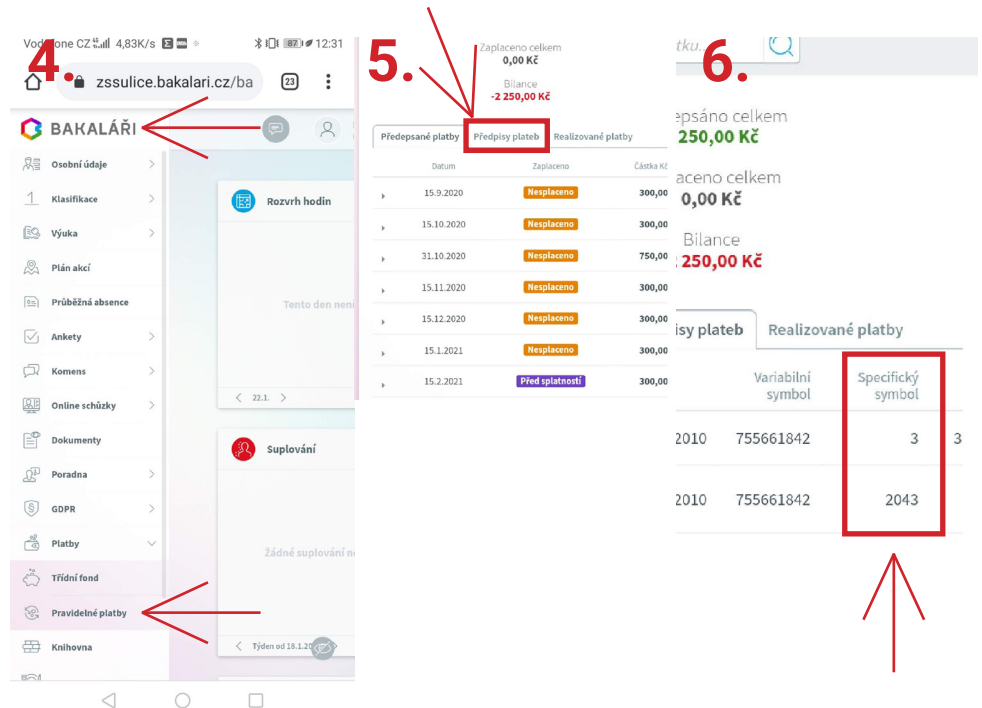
Vodafone CZ 4,83K/s 87 12:31

4.

zssulice.bakalari.cz/ba 23

BAKALÁŘI

Osobní údaje
Klasifikace
Výuka
Plán akcí
Průběžná absence
Ankety
Komens
Online schůzky
Dokumenty
Poradna
GDPR
Platby
Třídní fond
Pravidelné platby
Knihovna

Rozvrh hodin

Tento den není

22.1.

Suplování

Žádné suplování n

Týden od 18.1.20

5.

Zaplaceno celkem
0,00 Kč
Bilance
-2 250,00 Kč

Předepsané platby | Předpisy plateb | Realizované platby

| | Datum | Zaplaceno | Částka Kč |
|---|---|---|---|
| ▸ | 15.9.2020 | Nesplaceno | 300,00 |
| ▸ | 15.10.2020 | Nesplaceno | 300,00 |
| ▸ | 31.10.2020 | Nesplaceno | 750,00 |
| ▸ | 15.11.2020 | Nesplaceno | 300,00 |
| ▸ | 15.12.2020 | Nesplaceno | 300,00 |
| ▸ | 15.1.2021 | Nesplaceno | 300,00 |
| ▸ | 15.2.2021 | Před splatností | 300,00 |

6.

tku.

epsáno celkem
250,00 Kč
aceno celkem
0,00 Kč
Bilance
250,00 Kč

isy plateb | Realizované platby

| | Variabilní symbol | Specifický symbol | |
|---|---|---|---|
| 2010 | 755661842 | 3 | 3 |
| 2010 | 755661842 | 2043 | |